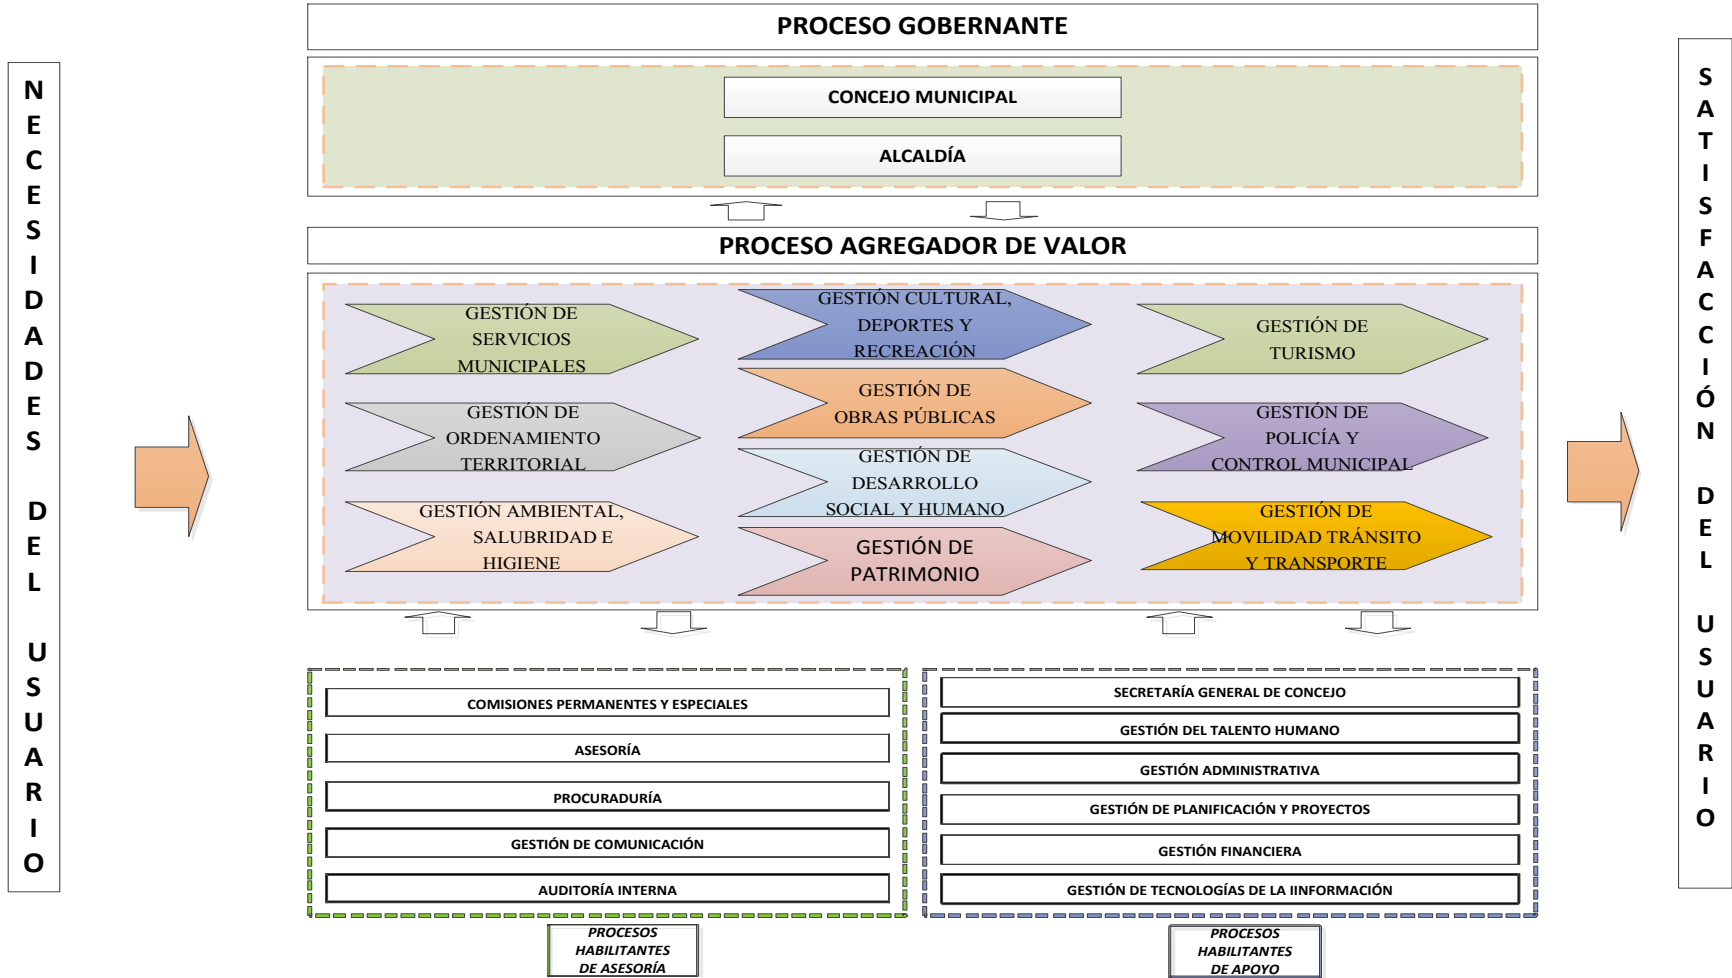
NECESIDADES DEL USUARIO

PROCESO GOBERNANTE

CONCEJO MUNICIPAL

ALCALDÍA

PROCESO AGREGADOR DE VALOR

GESTIÓN DE SERVICIOS MUNICIPALES

GESTIÓN CULTURAL, DEPORTES Y RECREACIÓN

GESTIÓN DE TURISMO

GESTIÓN DE ORDENAMIENTO TERRITORIAL

GESTIÓN DE OBRAS PÚBLICAS

GESTIÓN DE POLICÍA Y CONTROL MUNICIPAL

GESTIÓN DE DESARROLLO SOCIAL Y HUMANO

GESTIÓN AMBIENTAL, SALUBRIDAD E HIGIENE

GESTIÓN DE PATRIMONIO

GESTIÓN DE MOVILIDAD TRÁNSITO Y TRANSPORTE

COMISIONES PERMANENTES Y ESPECIALES

ASESORÍA

PROCURADURÍA

GESTIÓN DE COMUNICACIÓN

AUDITORÍA INTERNA

PROCESOS HABILITANTES DE ASESORÍA

SECRETARÍA GENERAL DE CONCEJO

GESTIÓN DEL TALENTO HUMANO

GESTIÓN ADMINISTRATIVA

GESTIÓN DE PLANIFICACIÓN Y PROYECTOS

GESTIÓN FINANCIERA

GESTIÓN DE TECNOLOGÍAS DE LA IINFORMACIÓN

PROCESOS HABILITANTES DE APOYO

SATISFACCIÓN DEL USUARIO